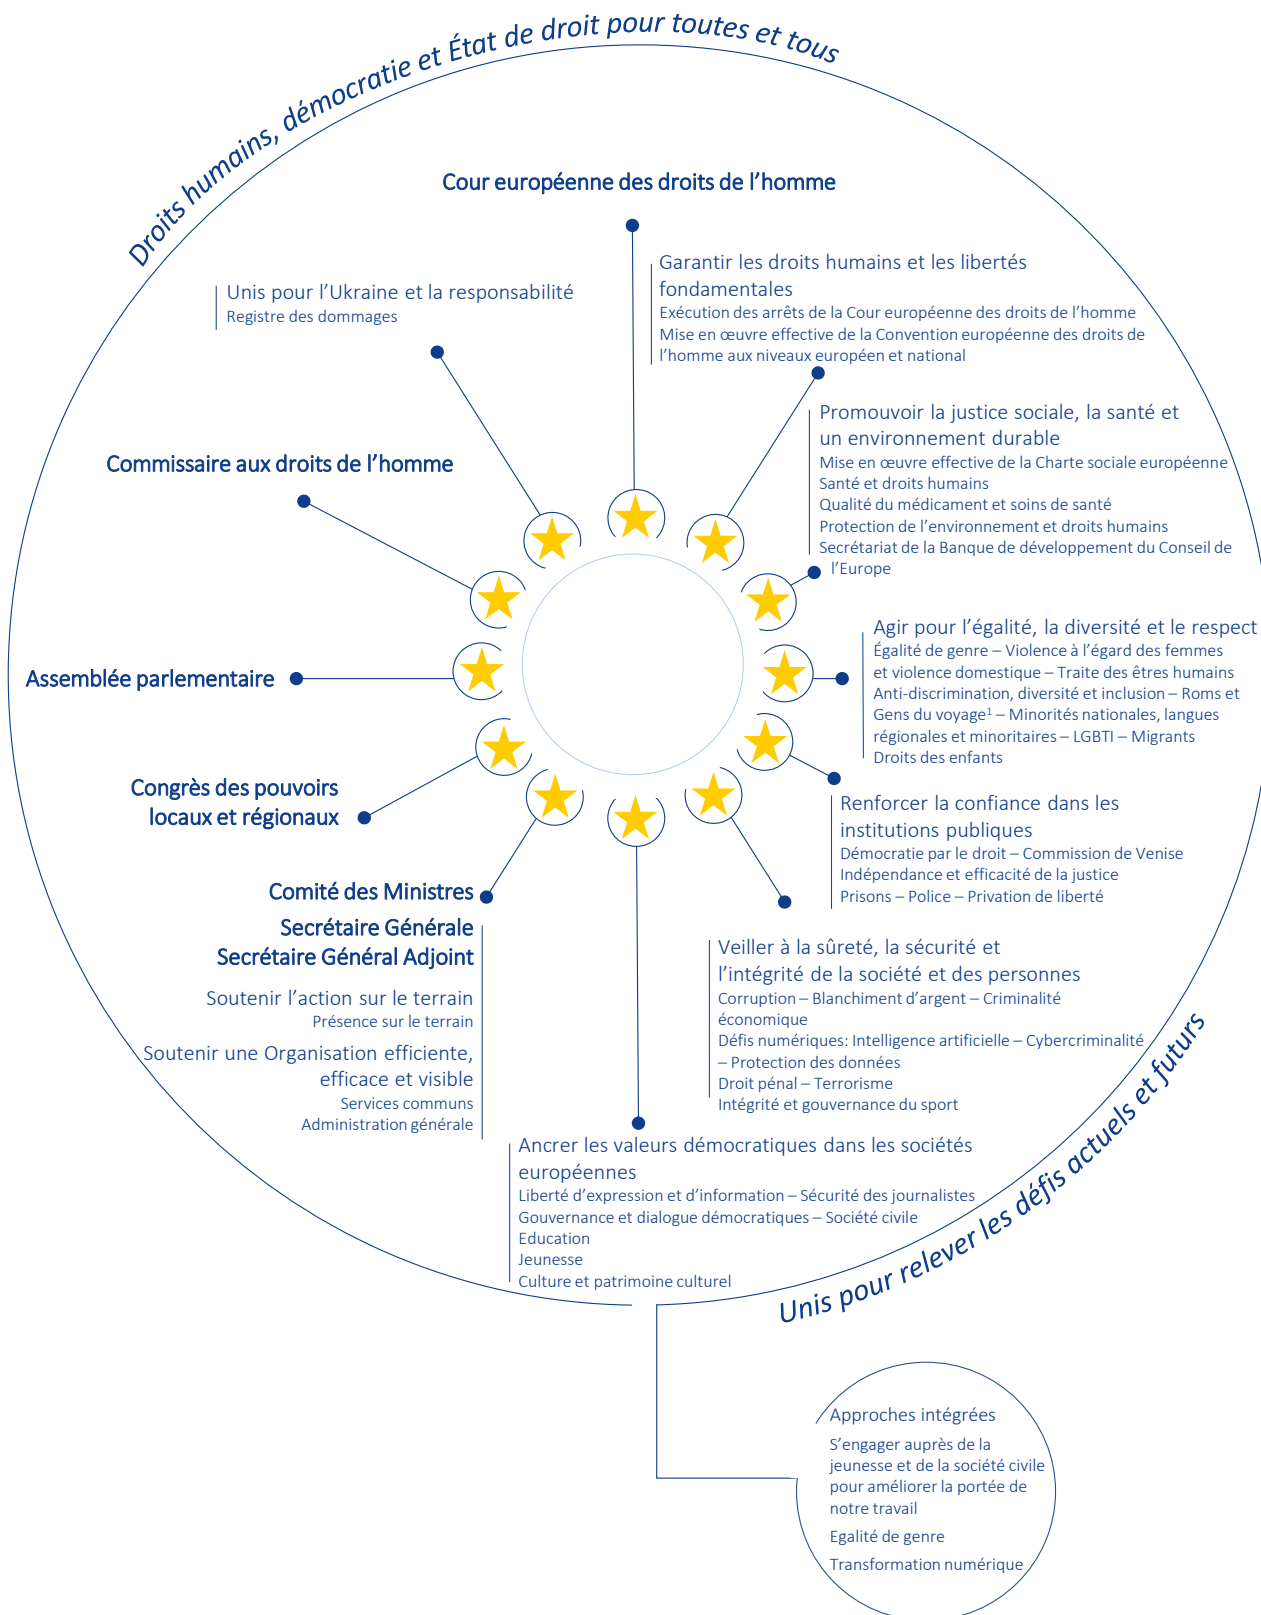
Droits humains, démocratie et État de droit pour toutes et tous

Cour européenne des droits de l’homme

Garantir les droits humains et les libertés fondamentales
Exécution des arrêts de la Cour européenne des droits de l’homme
Mise en œuvre effective de la Convention européenne des droits de l’homme aux niveaux européen et national

Unis pour l’Ukraine et la responsabilité
Registre des dommages

Promouvoir la justice sociale, la santé et un environnement durable
Mise en œuvre effective de la Charte sociale européenne
Santé et droits humains
Qualité du médicament et soins de santé
Protection de l’environnement et droits humains
Secrétariat de la Banque de développement du Conseil de l’Europe

Commissaire aux droits de l’homme

Assemblée parlementaire

Agir pour l’égalité, la diversité et le respect
Égalité de genre – Violence à l’égard des femmes et violence domestique – Traite des êtres humains
Anti-discrimination, diversité et inclusion – Roms et Gens du voyage$^1$ – Minorités nationales, langues régionales et minoritaires – LGBTI – Migrants
Droits des enfants

Congrès des pouvoirs locaux et régionaux

Renforcer la confiance dans les institutions publiques
Démocratie par le droit – Commission de Venise
Indépendance et efficacité de la justice
Prisons – Police – Privation de liberté

Comité des Ministres

Secrétaire Générale
Secrétaire Général Adjoint

Soutenir l’action sur le terrain
Présence sur le terrain

Soutenir une Organisation efficiente, efficace et visible
Services communs
Administration générale

Veiller à la sûreté, la sécurité et l’intégrité de la société et des personnes
Corruption – Blanchiment d’argent – Criminalité économique
Défis numériques: Intelligence artificielle – Cybercriminalité – Protection des données
Droit pénal – Terrorisme
Intégrité et gouvernance du sport

Ancrer les valeurs démocratiques dans les sociétés européennes
Liberté d’expression et d’information – Sécurité des journalistes
Gouvernance et dialogue démocratiques – Société civile
Education
Jeunesse
Culture et patrimoine culturel

Unis pour relever les défis actuels et futurs

Approches intégrées
S’engager auprès de la jeunesse et de la société civile pour améliorer la portée de notre travail
Egalité de genre
Transformation numérique